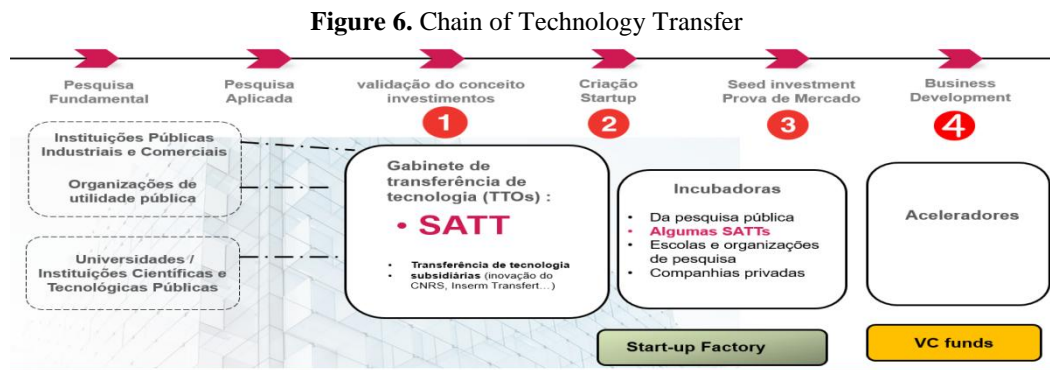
**Figure 6.** Chain of Technology Transfer

Pesquisa Fundamental

Pesquisa Aplicada

validação do conceito investimentos

1

Criação Startup

2

Seed investment Prova de Mercado

3

Business Development

4

Instituições Públicas Industriais e Comerciais

Organizações de utilidade pública

Universidades / Instituições Científicas e Tecnológicas Públicas

Gabinete de transferência de tecnologia (TTOs) :

• SATT

• Transferência de tecnologia
• subsidiárias (inovação do CNRS, Inserm Transfert…)

Incubadoras

• Da pesquisa pública
• Algumas SATTs
• Escolas e organizações de pesquisa
• Companhias privadas

Aceleradores

Start-up Factory

VC funds